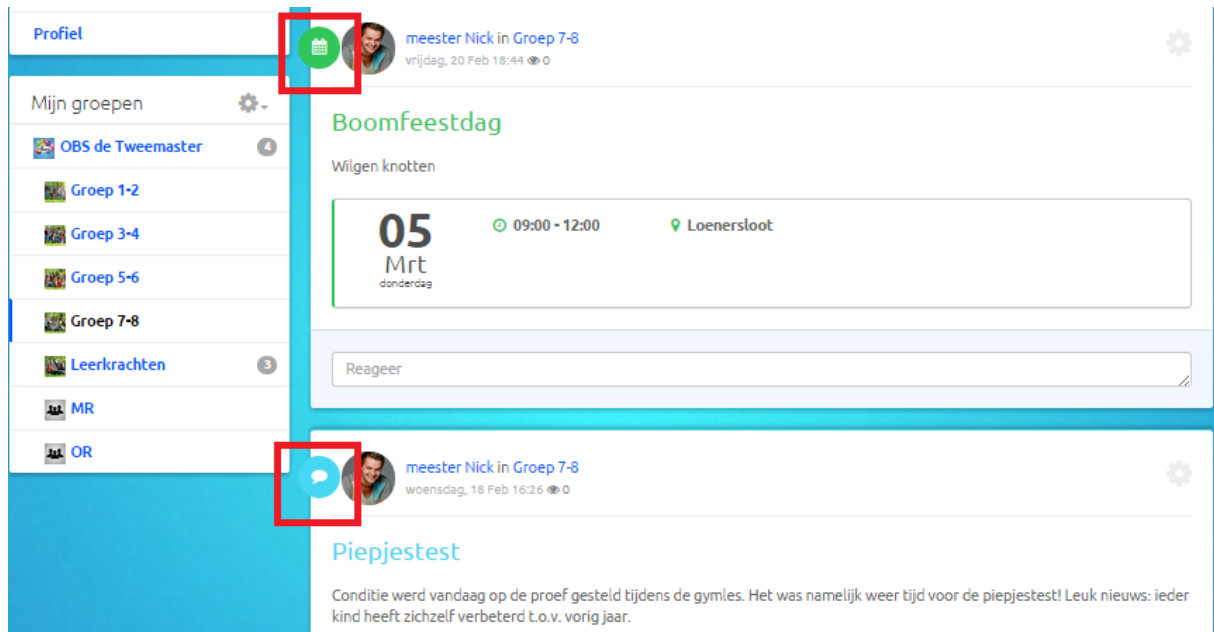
Profiel

Mijn groepen

OBS de Tweemaster 4

Groep 1-2

Groep 3-4

Groep 5-6

Groep 7-8

Leerkrachten 3

MR

OR

meester Nick in Groep 7-8
vrijdag, 20 Feb 18:44 0

Boomfeestdag

Wilgen knotten

05
Mrt
donderdag

09:00 - 12:00

Loenersloot

Reageer

meester Nick in Groep 7-8
woensdag, 18 Feb 16:26 0

Piepjestest

Conditie werd vandaag op de proef gesteld tijdens de gymles. Het was namelijk weer tijd voor de piepjestest! Leuk nieuws: ieder kind heeft zichzelf verbeterd t.o.v. vorig jaar.